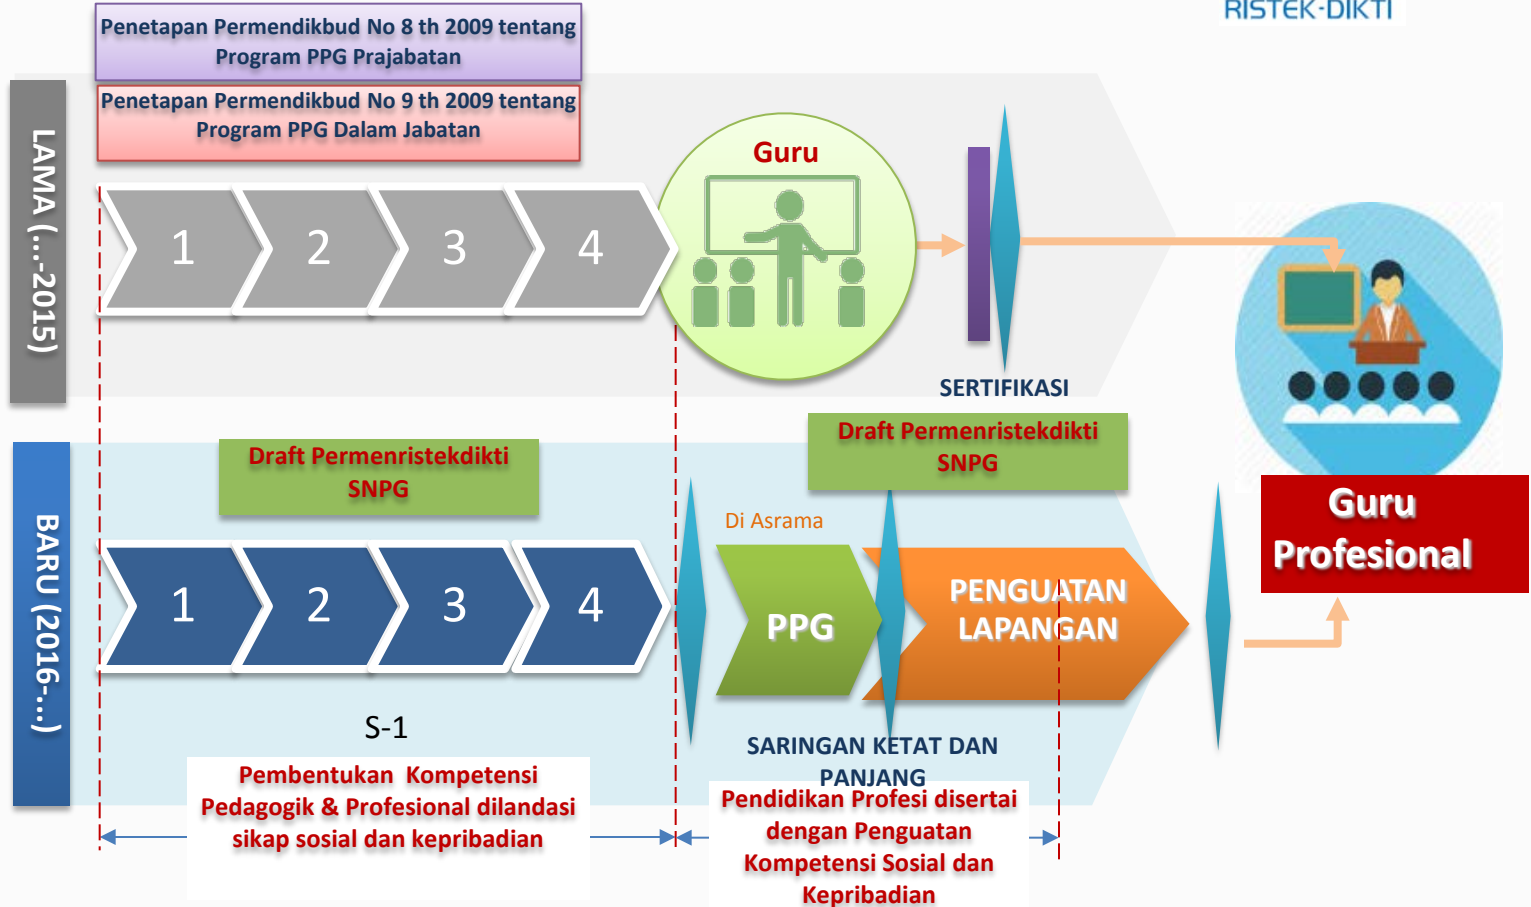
RISTEK-DIKTI

Penetapan Permendikbud No 8 th 2009 tentang Program PPG Prajabatan

Penetapan Permendikbud No 9 th 2009 tentang Program PPG Dalam Jabatan

LAMA (...-2015)

1 2 3 4

Guru

SERTIFIKASI

BARU (2016-...)

Draft Permenristekdikti SNPG

Draft Permenristekdikti SNPG

Di Asrama

1 2 3 4

PPG

PENGUATAN LAPANGAN

Guru Profesional

S-1

SARINGAN KETAT DAN PANJANG

Pembentukan Kompetensi Pedagogik & Profesional dilandasi sikap sosial dan kepribadian

Pendidikan Profesi disertai dengan Penguatan Kompetensi Sosial dan Kepribadian